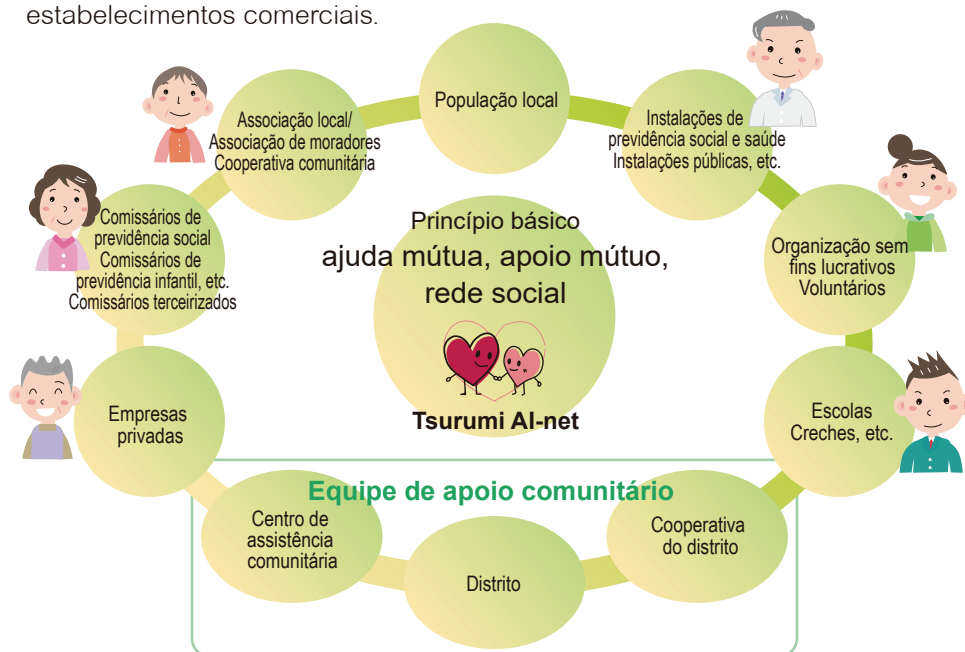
estabelecimentos comerciais.

População local

Instalações de previdência social e saúde Instalações públicas, etc.

Organização sem fins lucrativos Voluntários

Escolas Creches, etc.

Cooperativa do distrito

Distrito

Centro de assistência comunitária

Empresas privadas

Comissários de previdência social Comissários de previdência infantil, etc. Comissários terceirizados

Associação local/ Associação de moradores Cooperativa comunitária

Princípio básico
ajuda mútua, apoio mútuo, rede social

Tsurumi AI-net

Equipe de apoio comunitário